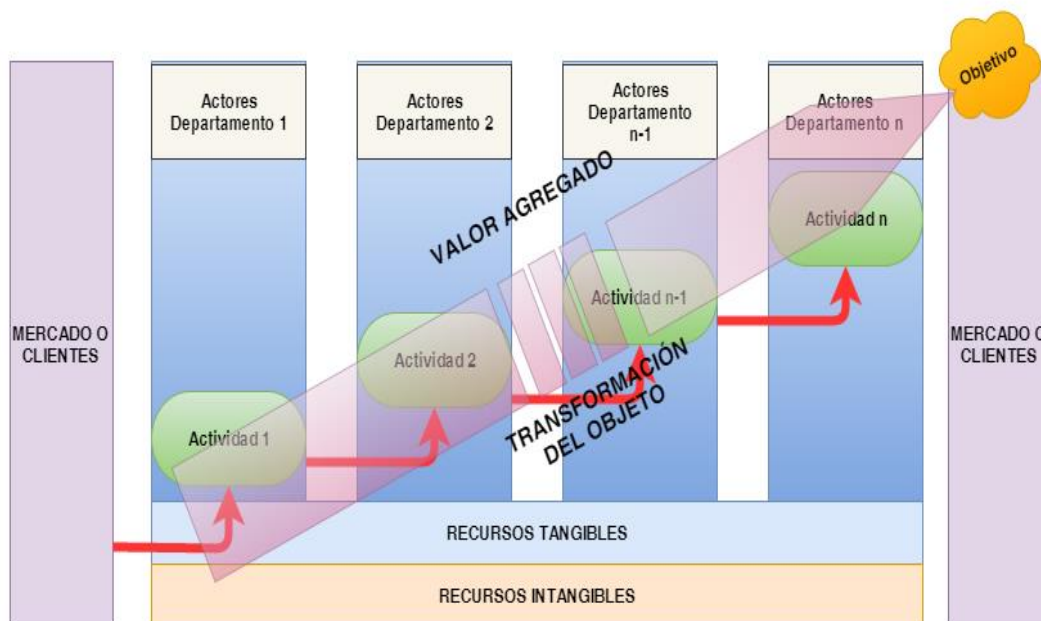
Objetivo

Actores Departamento 1

Actores Departamento 2

Actores Departamento n-1

Actores Departamento n

MERCADO O CLIENTES

VALOR AGREGADO

Actividad n

Actividad n-1

Actividad 2

Actividad 1

TRANSFORMACIÓN DEL OBJETO

MERCADO O CLIENTES

RECURSOS TANGIBLES

RECURSOS INTANGIBLES